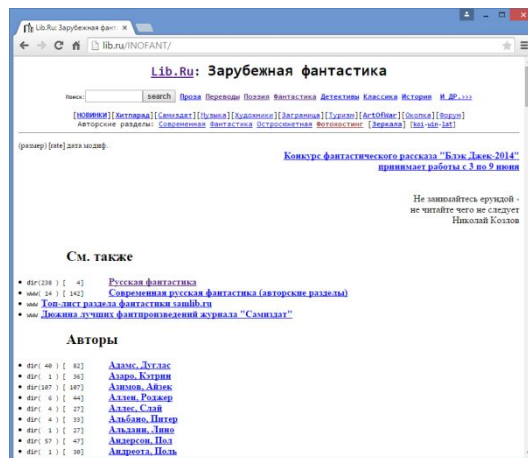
Lib.Ru: Зарубежная фанта ×

lib.ru/INOFANT/

Lib.Ru: Зарубежная фантастика

Поиск: search Проза Переводы Поэзия Фантастика Детективы Классика История И ДР.>>>

[НОВИНКИ] [Хитпарад] [Самиздат] [Музыка] [Художники] [Заграница] [Туризм] [ArtOfWar] [Окопка] [Форум]
Авторские разделы: Современная фантастика Остросюжетная Фотохостинг [Зеркала] [koi-win-lat]

(размер) [rate] дата модиф.

Конкурс фантастического рассказа "Блэк Джек-2014"
принимает работы с 3 по 9 июня

Не занимайтесь ерундой -
не читайте чего не следует
Николай Козлов

См. также

• dir(238 ) [ 4] Русская фантастика
• www( 14 ) [ 142] Современная русская фантастика (авторские разделы)
• www Топ-лист раздела фантастики samlib.ru
• www Дюжина лучших фантпроизведений журнала "Самиздат"

Авторы

• dir( 40 ) [ 82] Адамс, Дуглас
• dir( 1 ) [ 36] Азаро, Кэтрин
• dir(107 ) [ 101] Азимов, Айзек
• dir( 6 ) [ 44] Аллен, Роджер
• dir( 4 ) [ 27] Аллес, Слэй
• dir( 4 ) [ 33] Альбано, Питер
• dir( 1 ) [ 27] Альдани, Лино
• dir( 57 ) [ 47] Андерсон, Пол
• dir( 1 ) [ 30] Андреота, Поль